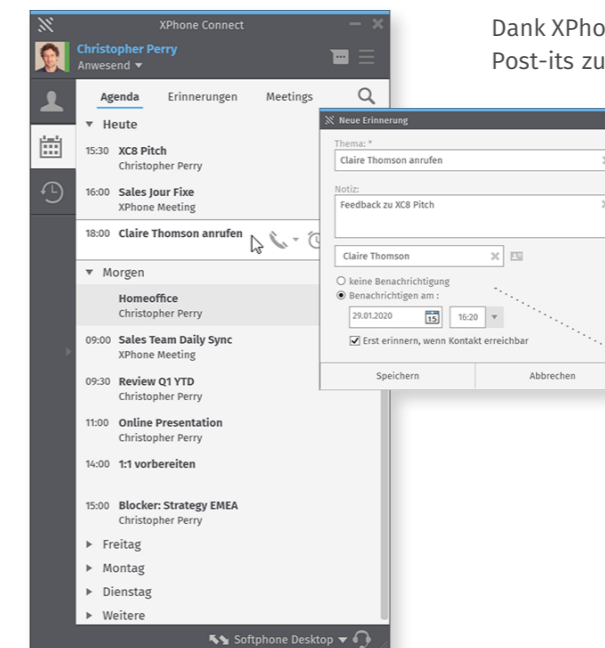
XPhone Connect

Christopher Perry
Anwesend ▾

Agenda Erinnerungen Meetings

▾ Heute

15:30 XC8 Pitch
Christopher Perry

16:00 Sales Jour Fixe
XPhone Meeting

18:00 Claire Thomson anrufen

▾ Morgen

Homeoffice
Christopher Perry

09:00 Sales Team Daily Sync
XPhone Meeting

09:30 Review Q1 YTD
Christopher Perry

11:00 Online Presentation
Christopher Perry

14:00 1:1 vorbereiten

15:00 Blocker: Strategy EMEA
Christopher Perry

▸ Freitag
▸ Montag
▸ Dienstag
▸ Weitere

Softphone Desktop ▾

Dank XPho
Post-its zu

Neue Erinnerung

Thema: *
Claire Thomson anrufen

Notiz:
Feedback zu XC8 Pitch

Claire Thomson

○ keine Benachrichtigung
● Benachrichtigen am :
29.01.2020 15 16:20
☑ Erst erinnern, wenn Kontakt erreichbar

Speichern Abbrechen